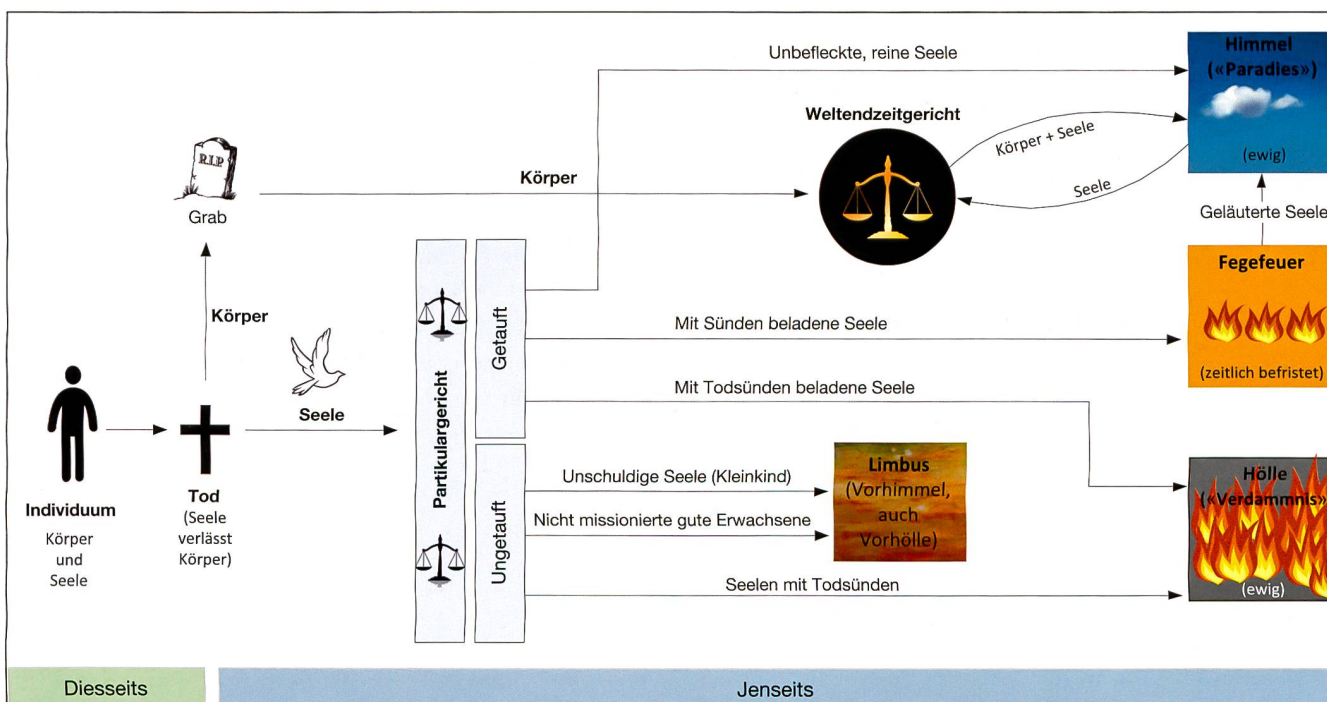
Unbefleckte, reine Seele

Himmel («Paradies») (ewig)

Weltendzeitgericht

Körper + Seele

Seele

R.I.P.

Grab

Körper

Geläuterte Seele

Fegefeuer (zeitlich befristet)

Körper

Partikulargericht

Getauft

Mit Sünden beladene Seele

Mit Todsünden beladene Seele

Seele

Individuum
Körper und Seele

Tod
(Seele verlässt Körper)

Ungetauft

Unschuldige Seele (Kleinkind)

Nicht missionierte gute Erwachsene

Limbus (Vorhimmel, auch Vorhölle)

Hölle («Verdammnis») (ewig)

Seelen mit Todsünden

Diesseits

Jenseits